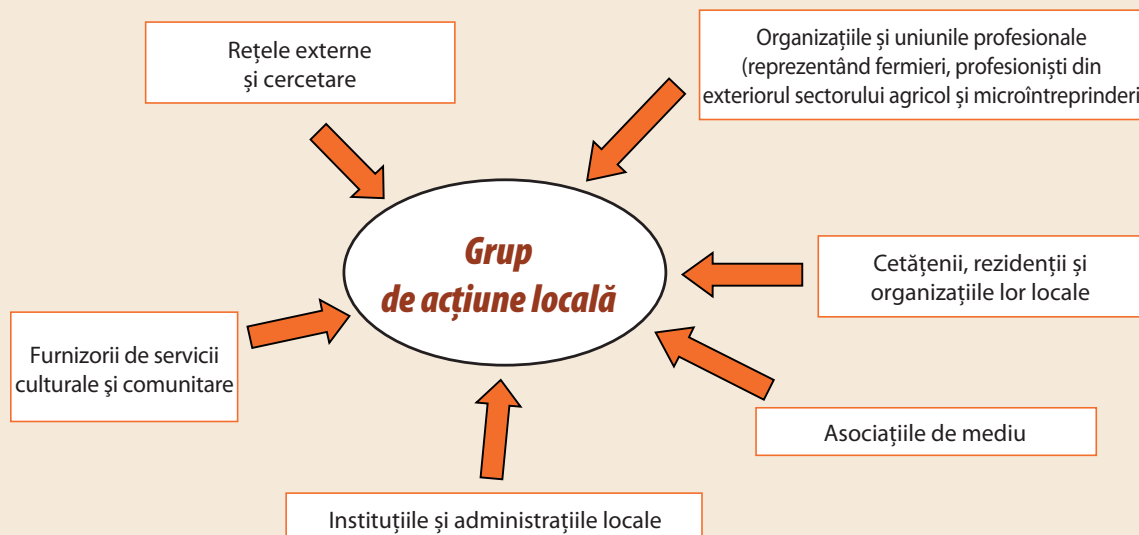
Rețele externe
și cercetare

Organizațiile și uniunile profesionale
(reprezentând fermieri, profesioniști din
exteriorul sectorului agricol și microîntreprinderi

Grup
de acțiune locală

Cetățenii, rezidenții și
organizațiile lor locale

Furnizorii de servicii
culturale şi comunitare

Asociațiile de mediu

Instituțiile și administrațiile locale